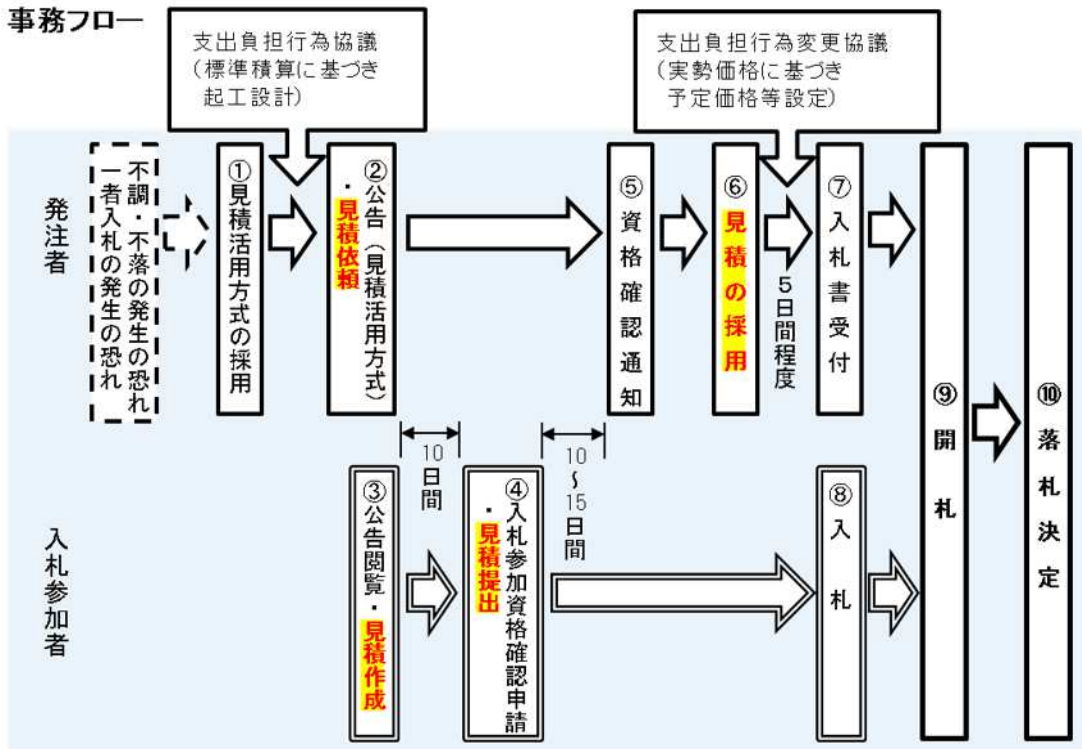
事務フロー

支出負担行為協議
（標準積算に基づき
起工設計）

支出負担行為変更協議
（実勢価格に基づき
予定価格等設定）

発注者

不調・不落の発生の恐れ
一者入札の発生の恐れ

①見積活用方式の採用

②公告（見積活用方式）
・見積依頼

⑤資格確認通知

⑥見積の採用

5日間程度

⑦入札書受付

⑨開札

⑩落札決定

10日間

10～15日間

入札参加者

③公告閲覧・見積作成

④入札参加資格確認申請・見積提出

⑧入札